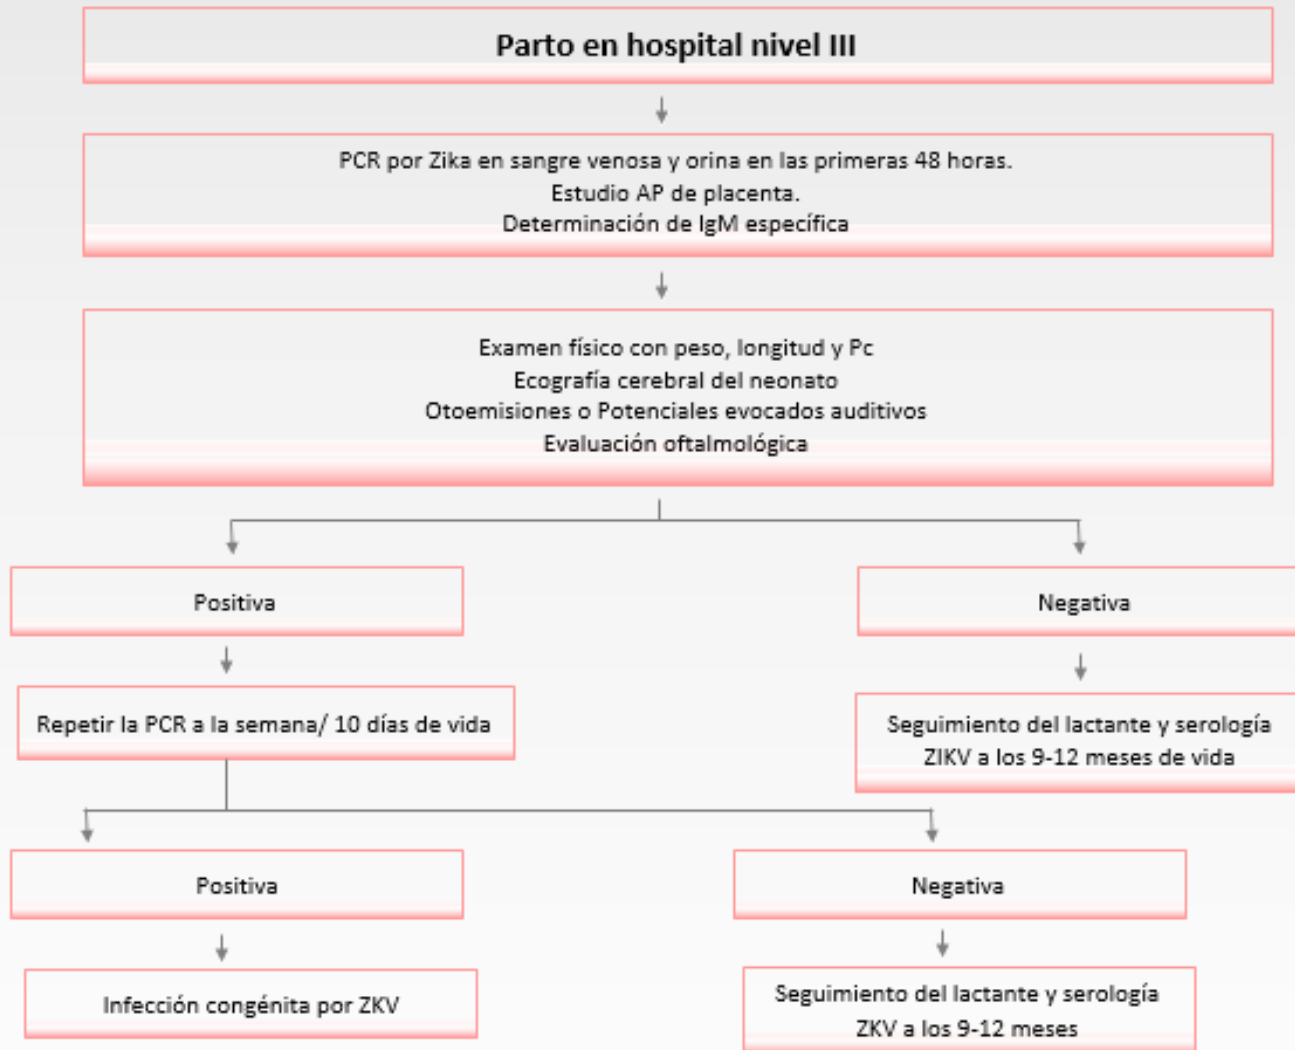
Parto en hospital nivel III

PCR por Zika en sangre venosa y orina en las primeras 48 horas.
Estudio AP de placenta.
Determinación de IgM específica

Examen físico con peso, longitud y Pc
Ecografía cerebral del neonato
Otoemisiones o Potenciales evocados auditivos
Evaluación oftalmológica

Positiva

Negativa

Repetir la PCR a la semana/ 10 días de vida

Seguimiento del lactante y serología ZIKV a los 9-12 meses de vida

Positiva

Negativa

Infección congénita por ZKV

Seguimiento del lactante y serología ZKV a los 9-12 meses